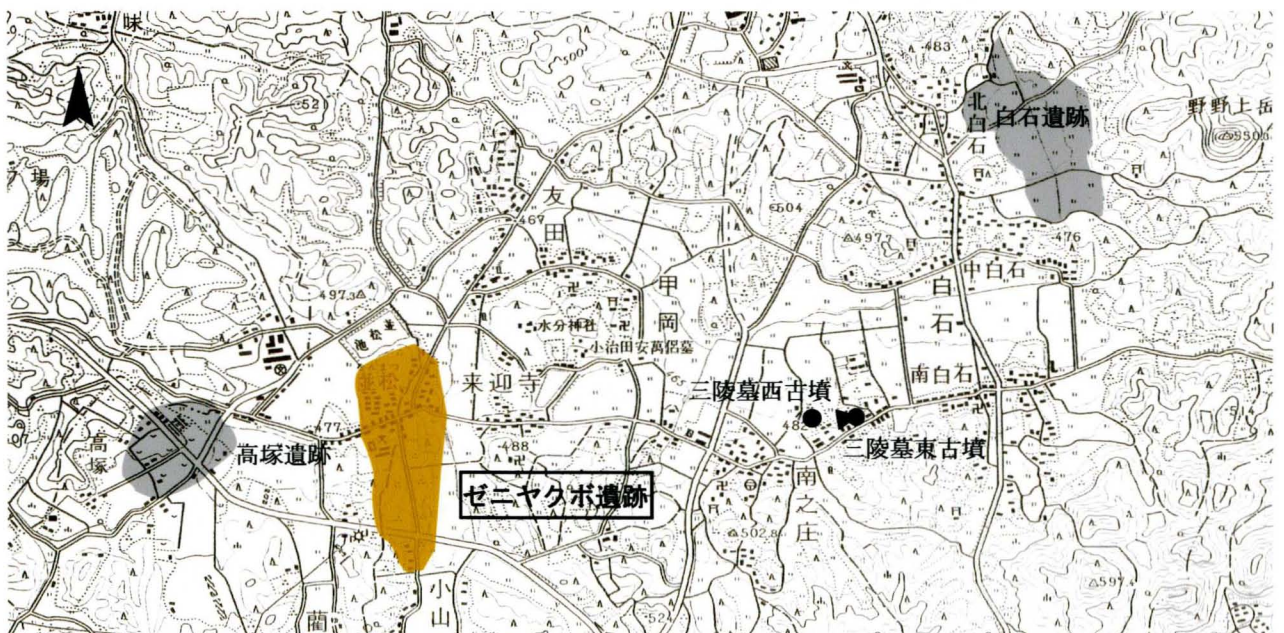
白石遺跡
北白石
野上岳
483
520
552
550
友田
467
504
497.7
476
甲岡
中白石
白石
南白石
497.3
池松
水分神社
小治田安萬侶墓
来迎寺
三陵墓西古墳
三陵墓東古墳
高塚遺跡
高塚
477
488
484
ゼニヤクボ遺跡
南之庄
502.8
小山
524
597
場
味